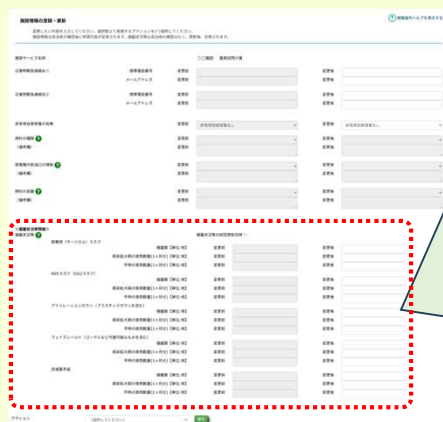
施設情報の登録・更新

②施設等のヘルプを表示する

施設サービス名称　〇〇施設　医療従事者

変更前　変更後

衛生材料
着用状況

医療用（サージカル）マスク
備蓄数【単位:枚】　変更前　変更後
直近の1週間の使用数【単位:枚】　変更前　変更後
平時の使用数【単位:枚】　変更前　変更後

N95マスク（DS2マスク）
備蓄数【単位:枚】　変更前　変更後
直近の1週間の使用数【単位:枚】　変更前　変更後
平時の使用数【単位:枚】　変更前　変更後

アイソレーションガウン（プラスチックガウンを含む）
備蓄数【単位:枚】　変更前　変更後
直近の1週間の使用数【単位:枚】　変更前　変更後
平時の使用数【単位:枚】　変更前　変更後

フェイスシールド（ゴーグルなど代替可能なものを含む）
備蓄数【単位:枚】　変更前　変更後
直近の1週間の使用数【単位:枚】　変更前　変更後
平時の使用数【単位:枚】　変更前　変更後

非滅菌手袋
備蓄数【単位:枚】　変更前　変更後
直近の1週間の使用数【単位:枚】　変更前　変更後
平時の使用数【単位:枚】　変更前　変更後

アクション　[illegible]　実行